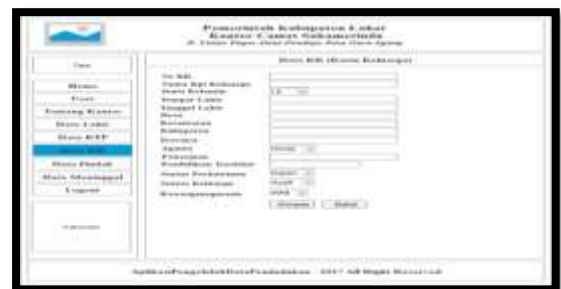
Pemerintah Kabupaten Lahat
Kantor Camat Sukamerindu
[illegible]

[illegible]

Home
Profil
Tentang Kantor
Data Lahir
Data KTP
Data KK
Data Pindah
Data Meninggal
Logout

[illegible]

Data KK (Kartu Keluarga)

No KK
Nama Kpl Keluarga
Jenis Kelamin
Tempat Lahir
Tanggal Lahir
Desa
Kecamatan
Kabupaten
Provinsi
Agama
Pekerjaan
Pendidikan Terakhir
Status Perkawinan
Status Keluarga
Kewarganegaraan

LK
Islam
Kawin
Suami
WNI

Simpan
Batal

AplikasiPengolahDataPendudukan - 2017 All Right Reserved